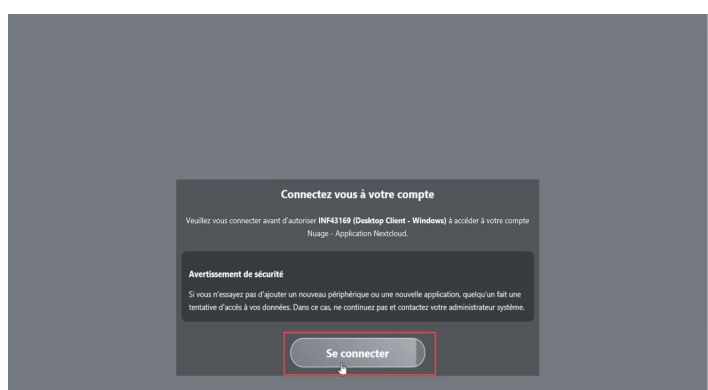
Connectez vous à votre compte

Veuillez vous connecter avant d'autoriser **INF43169 (Desktop Client - Windows)** à accéder à votre compte Nuage - Application Nextcloud.

**Avertissement de sécurité**

Si vous n'essayez pas d'ajouter un nouveau périphérique ou une nouvelle application, quelqu'un fait une tentative d'accès à vos données. Dans ce cas, ne continuez pas et contactez votre administrateur système.

Se connecter